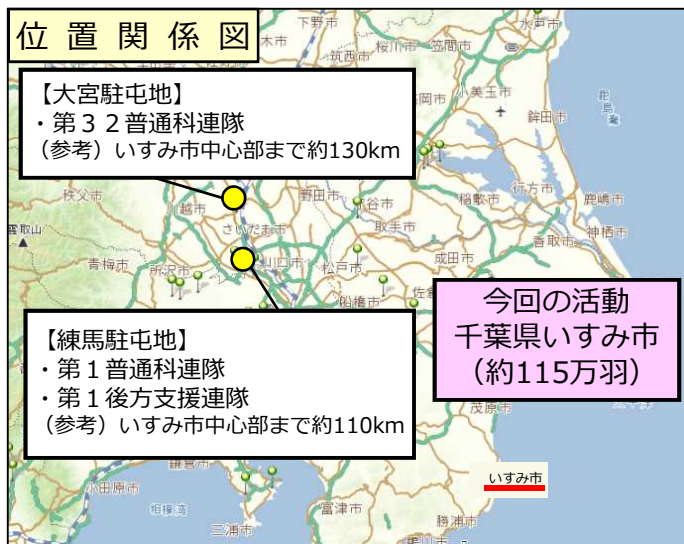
位置関係図

【大宮駐屯地】
・第３２普通科連隊
（参考）いすみ市中心部まで約130km

【練馬駐屯地】
・第１普通科連隊
・第１後方支援連隊
（参考）いすみ市中心部まで約110km

今回の活動
千葉県いすみ市
（約115万羽）

下野市
栃木市
小山市
筑西市
桜川市
笠間市
結城市
古河市
水戸市
岡市
美玉市
鉾田市
行方市
鹿嶋市
神栖市
稲敷市
香取市
成田市
野田市
谷市
取手市
松戸市
柏市
船橋市
佐倉市
秩父市
越市
さいたま市
所沢市
青梅市
川口市
茂原市
鎌倉市
小田原市
三浦市
富津市
勝浦市
いすみ市